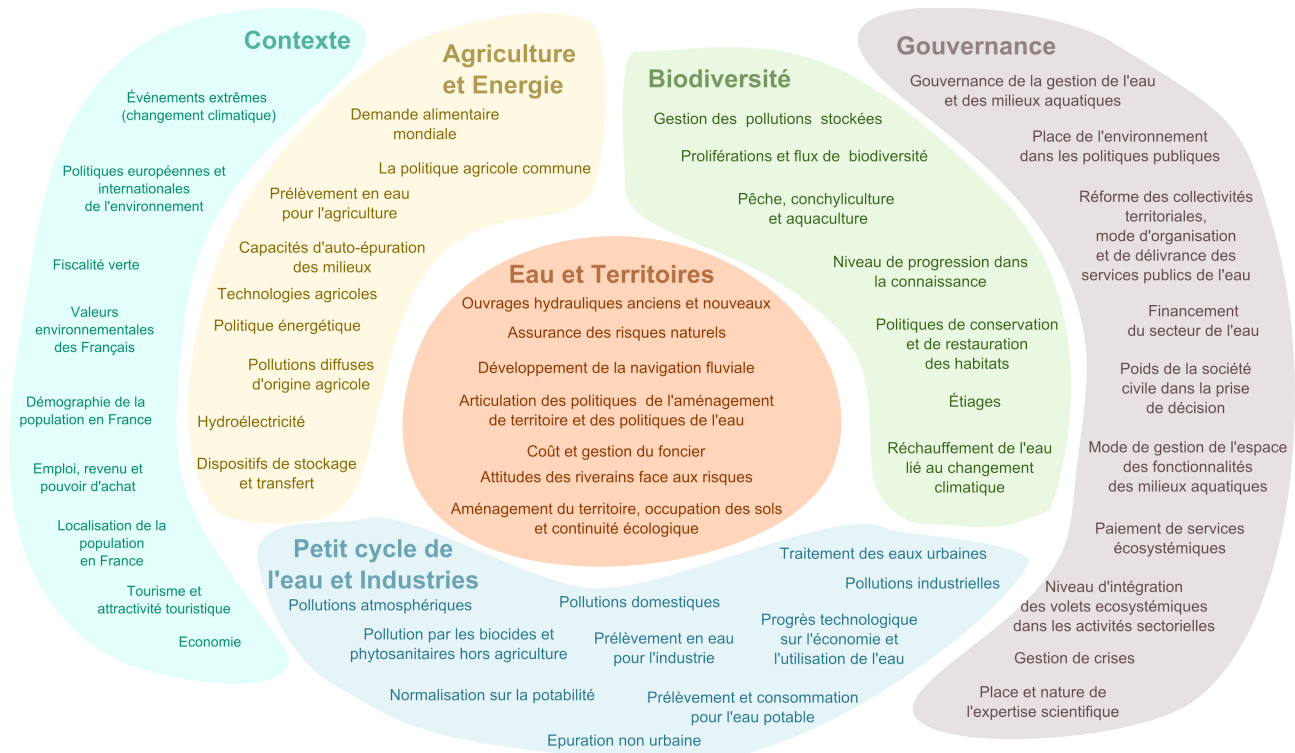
Contexte

Événements extrêmes (changement climatique)

Politiques européennes et internationales de l'environnement

Fiscalité verte

Valeurs environnementales des Français

Démographie de la population en France

Emploi, revenu et pouvoir d'achat

Localisation de la population en France

Tourisme et attractivité touristique

Economie

Agriculture et Energie

Demande alimentaire mondiale

La politique agricole commune

Prélèvement en eau pour l'agriculture

Capacités d'auto-épuration des milieux

Technologies agricoles

Politique énergétique

Pollutions diffuses d'origine agricole

Hydroélectricité

Dispositifs de stockage et transfert

Biodiversité

Gestion des pollutions stockées

Proliférations et flux de biodiversité

Pêche, conchyliculture et aquaculture

Niveau de progression dans la connaissance

Politiques de conservation et de restauration des habitats

Étiages

Réchauffement de l'eau lié au changement climatique

Gouvernance

Gouvernance de la gestion de l'eau et des milieux aquatiques

Place de l'environnement dans les politiques publiques

Réforme des collectivités territoriales, mode d'organisation et de délivrance des services publics de l'eau

Financement du secteur de l'eau

Poids de la société civile dans la prise de décision

Mode de gestion de l'espace des fonctionnalités des milieux aquatiques

Paiement de services écosystémiques

Niveau d'intégration des volets ecosystémiques dans les activités sectorielles

Gestion de crises

Place et nature de l'expertise scientifique

Eau et Territoires

Ouvrages hydrauliques anciens et nouveaux

Assurance des risques naturels

Développement de la navigation fluviale

Articulation des politiques de l'aménagement de territoire et des politiques de l'eau

Coût et gestion du foncier

Attitudes des riverains face aux risques

Aménagement du territoire, occupation des sols et continuité écologique

Petit cycle de l'eau et Industries

Pollutions atmosphériques

Pollution par les biocides et phytosanitaires hors agriculture

Normalisation sur la potabilité

Pollutions domestiques

Prélèvement en eau pour l'industrie

Traitement des eaux urbaines

Pollutions industrielles

Progrès technologique sur l'économie et l'utilisation de l'eau

Prélèvement et consommation pour l'eau potable

Epuration non urbaine